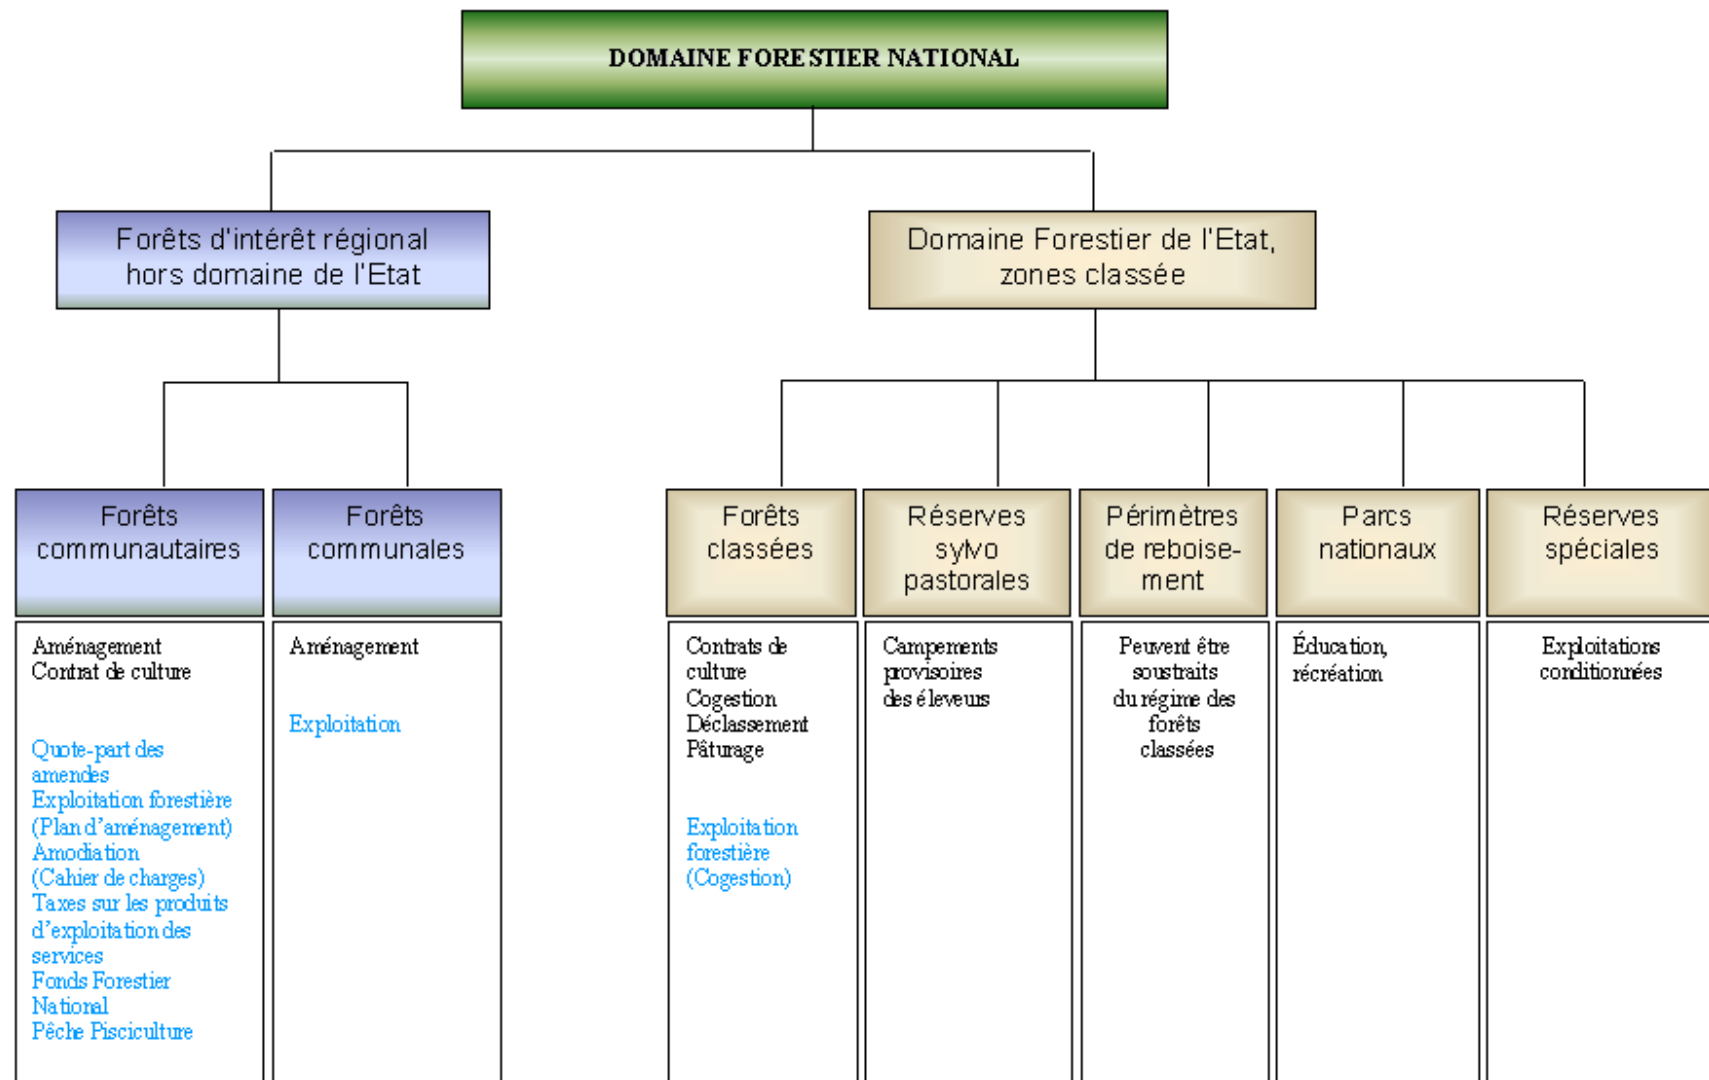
DOMAINE FORESTIER NATIONAL

Forêts d'intérêt régional hors domaine de l'Etat

Domaine Forestier de l'Etat, zones classée

Forêts communautaires

Aménagement
Contrat de culture

Quote-part des amendes
Exploitation forestière (Plan d'aménagement)
Amodiation (Cahier de charges)
Taxes sur les produits d'exploitation des services
Fonds Forestier National
Pêche Pisciculture

Forêts communales

Aménagement

Exploitation

Forêts classées

Contrats de culture
Cogestion
Déclassement
Pâturage

Exploitation forestière (Cogestion)

Réserves sylvo pastorales

Campements provisoires des éleveurs

Périmètres de reboisement

Peuvent être soustraits du régime des forêts classées

Parcs nationaux

Éducation, récréation

Réserves spéciales

Exploitations conditionnées